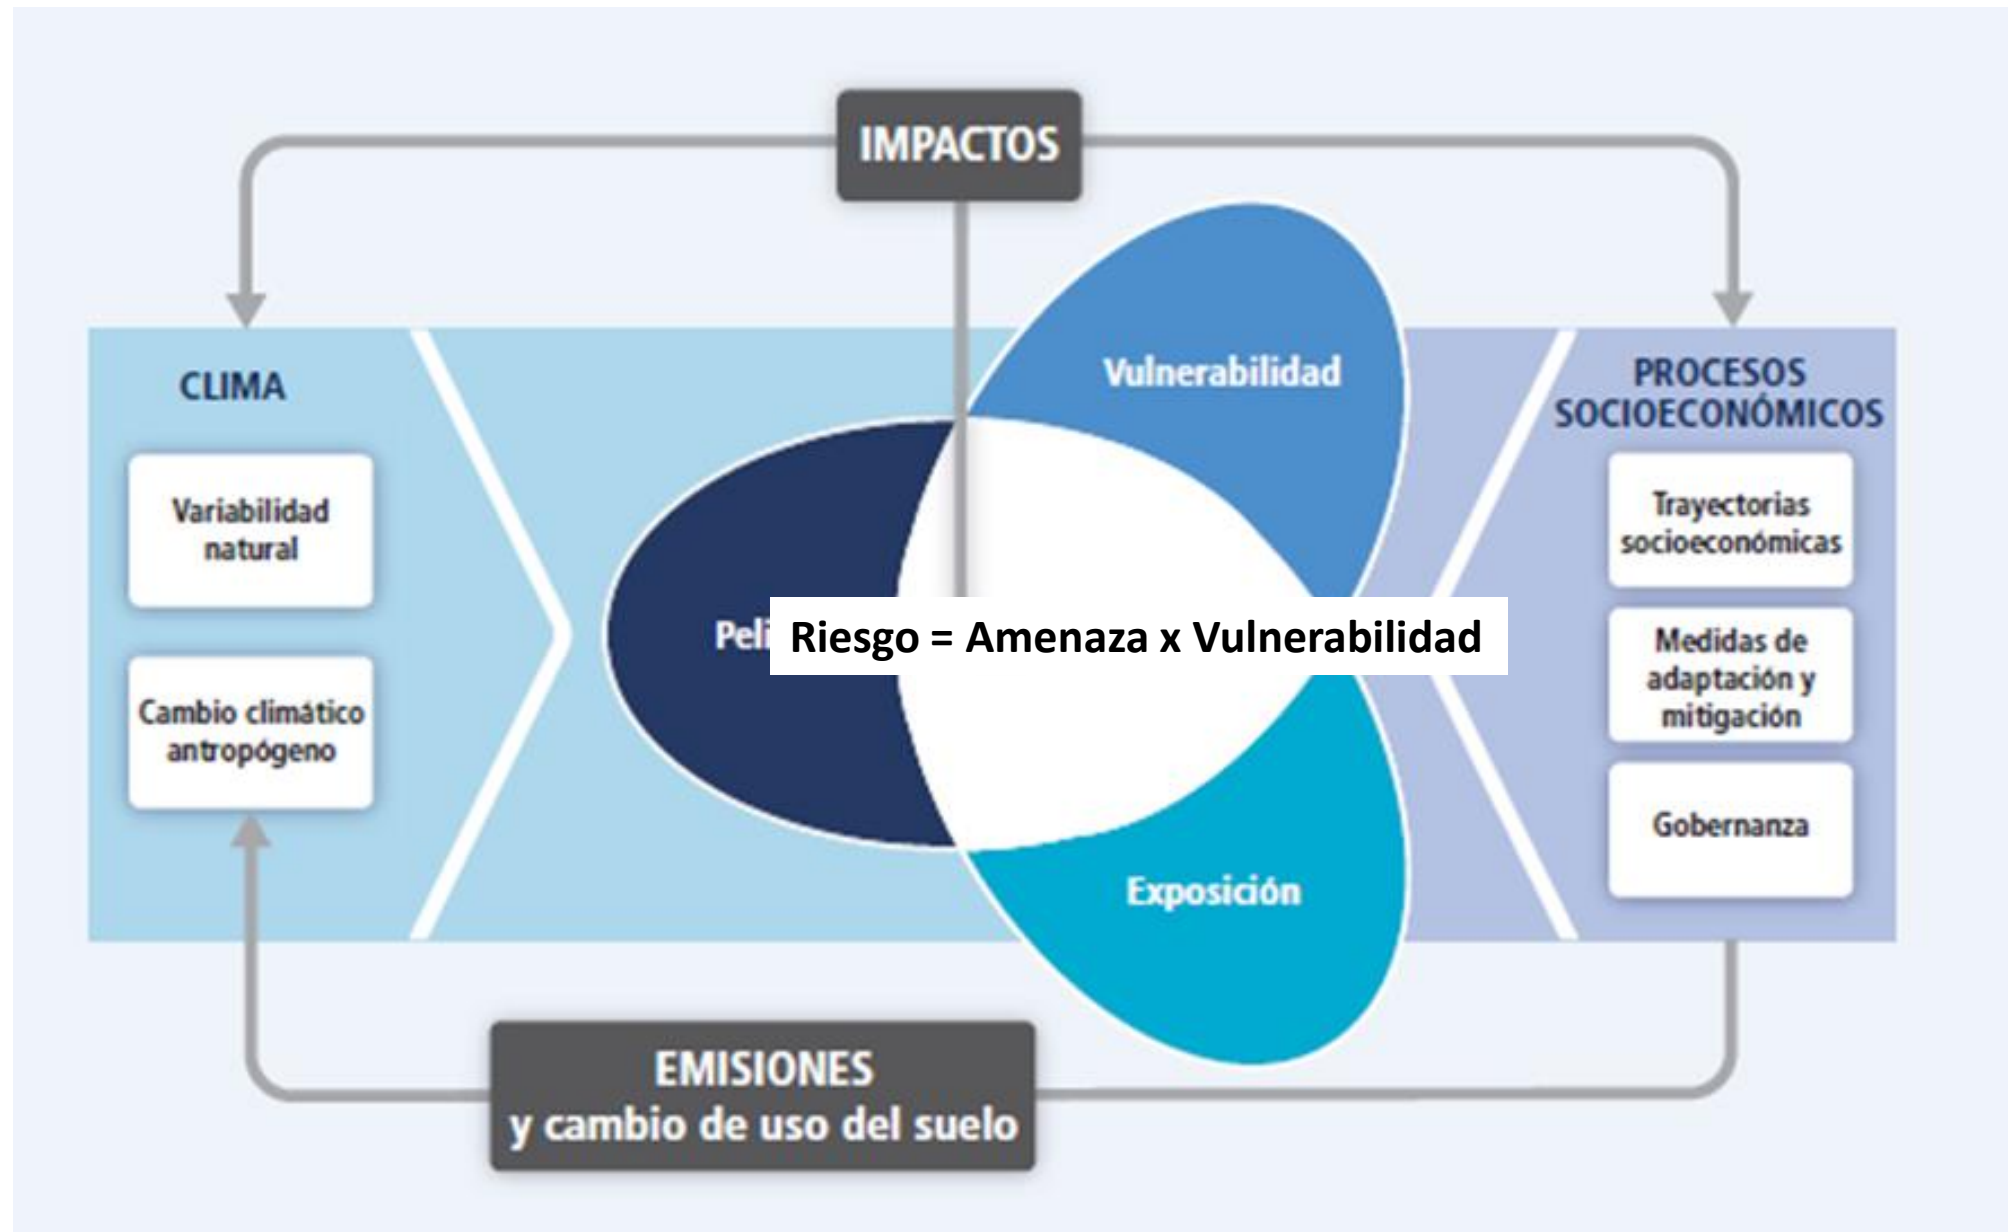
IMPACTOS

CLIMA

Variabilidad natural

Cambio climático antropógeno

Vulnerabilidad

Peli

Riesgo = Amenaza x Vulnerabilidad

Exposición

PROCESOS SOCIOECONÓMICOS

Trayectorias socioeconómicas

Medidas de adaptación y mitigación

Gobernanza

EMISIONES
y cambio de uso del suelo